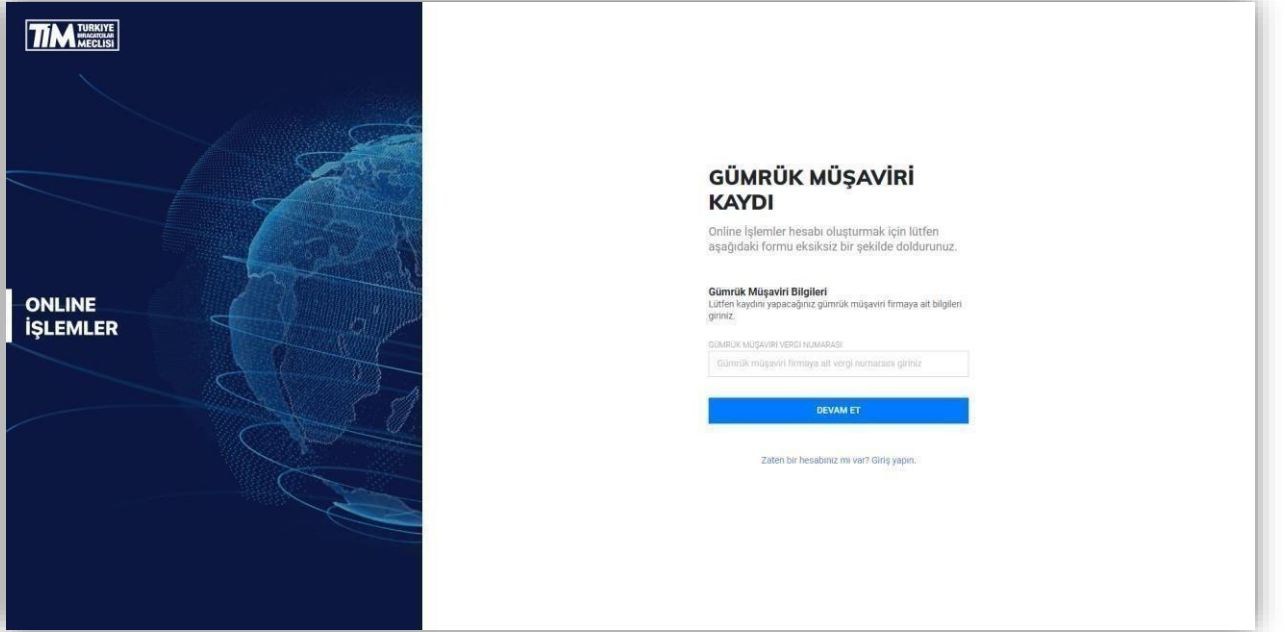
TİM TÜRKİYE İHRACATÇILAR MECLİSİ

ONLINE İŞLEMLER

GÜMRÜK MÜŞAVİRİ KAYDI

Online İşlemler hesabı oluşturmak için lütfen aşağıdaki formu eksiksiz bir şekilde doldurunuz.

Gümrük Müşaviri Bilgileri
Lütfen kaydını yapacağınız gümrük müşaviri firmaya ait bilgileri giriniz.

GÜMRÜK MÜŞAVİRİ VERGİ NUMARASI

Gümrük müşaviri firmaya ait vergi numarasını giriniz

DEVAM ET

Zaten bir hesabınız mı var? Giriş yapın.